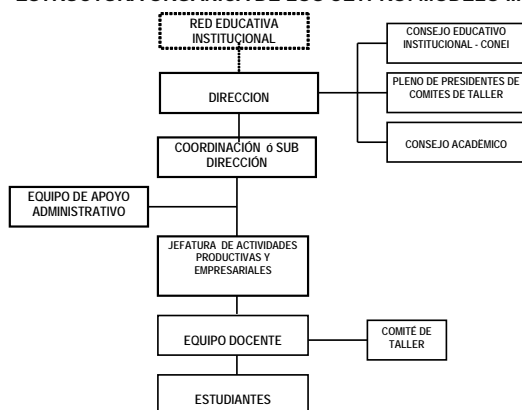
ESTRUCTURA ORGÁNICA DE LOS CETPROS MODELO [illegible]

RED EDUCATIVA INSTITUCIONAL

DIRECCION

CONSEJO EDUCATIVO INSTITUCIONAL - CONEI

PLENO DE PRESIDENTES DE COMITES DE TALLER

CONSEJO ACADÉMICO

COORDINACIÓN ó SUB DIRECCIÓN

EQUIPO DE APOYO ADMINISTRATIVO

JEFATURA DE ACTIVIDADES PRODUCTIVAS Y EMPRESARIALES

EQUIPO DOCENTE

COMITÉ DE TALLER

ESTUDIANTES